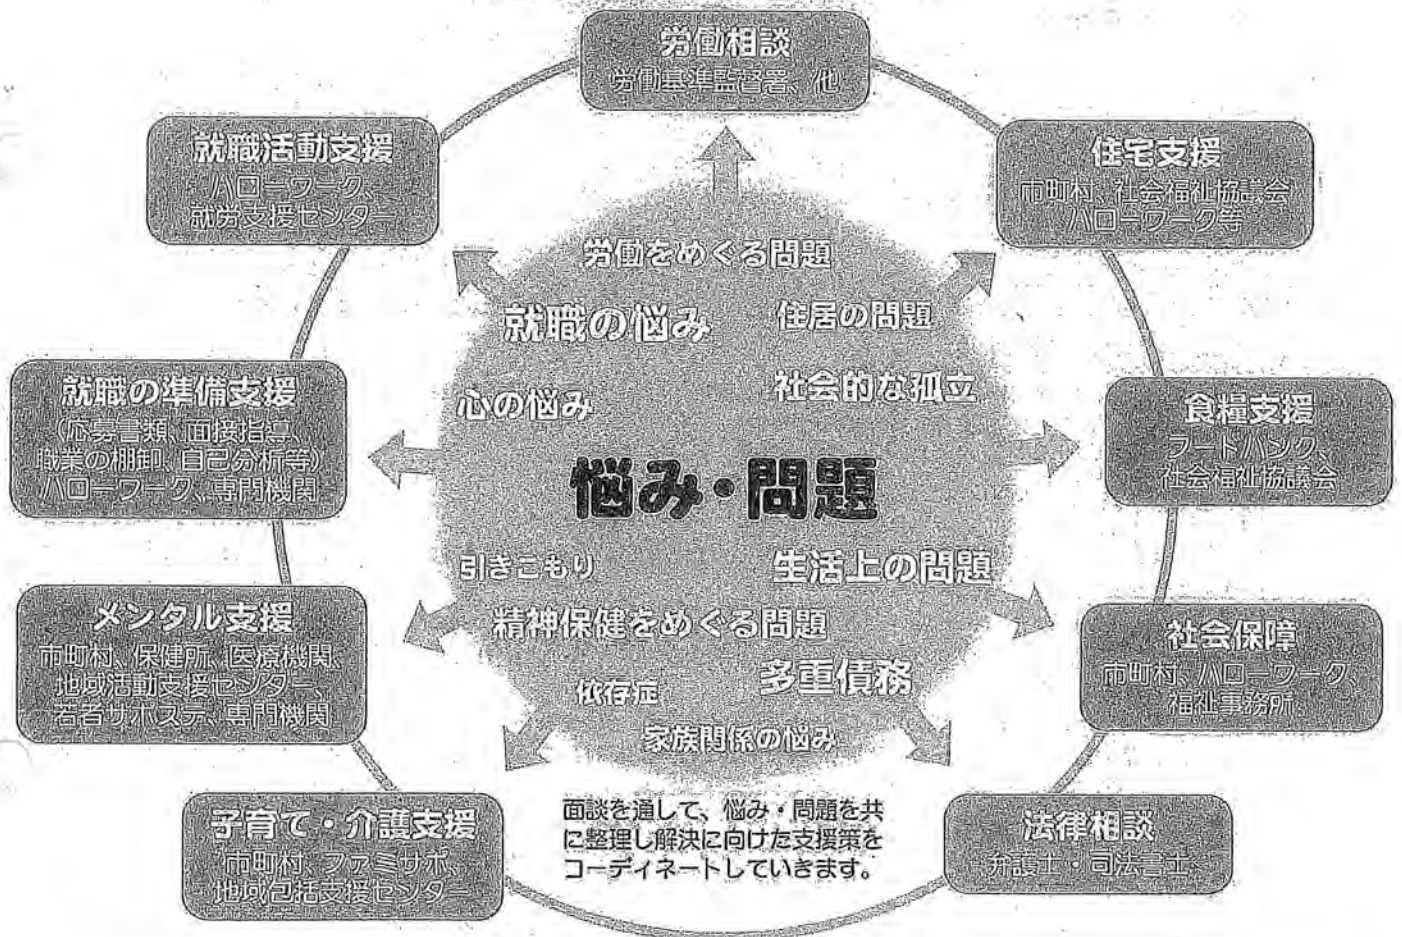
労働相談
労働基準監督署、他

就職活動支援
ハローワーク、
就労支援センター

住宅支援
市町村、社会福祉協議会
ハローワーク等

労働をめぐる問題

就職の悩み

住居の問題

社会的な孤立

心の悩み

就職の準備支援
(応募書類、面接指導、
職業の棚卸、自己分析等)
ハローワーク、専門機関

食糧支援
フードバンク、
社会福祉協議会

悩み・問題

引きこもり

生活上の問題

精神保健をめぐる問題

メンタル支援
市町村、保健所、医療機関、
地域活動支援センター、
若者サポステ、専門機関

社会保障
市町村、ハローワーク、
福祉事務所

多重債務

依存症

家族関係の悩み

面談を通して、悩み・問題を共に整理し解決に向けた支援策をコーディネートしていきます。

子育て・介護支援
市町村、ファミサポ、
地域包括支援センター

法律相談
弁護士・司法書士